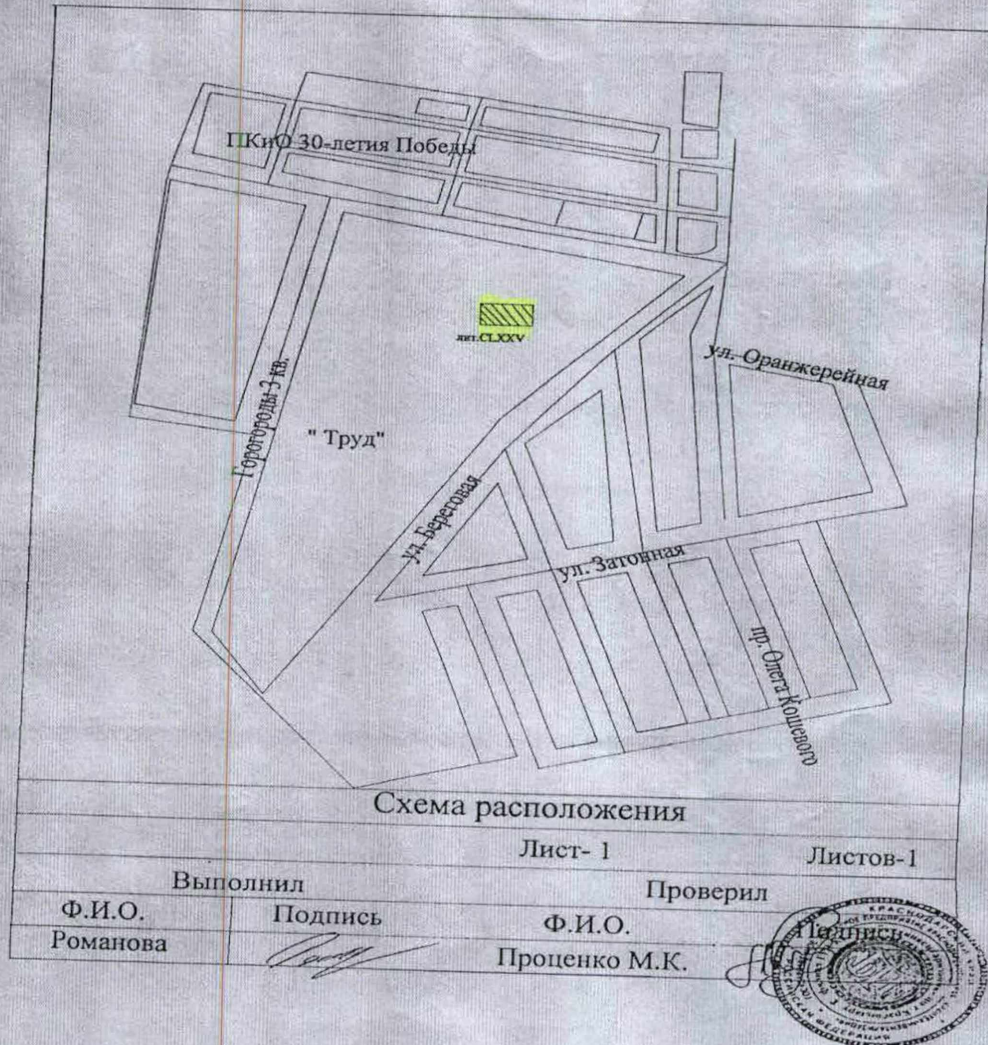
ПКиО 30-летия Победы

лит.CLXXV

ул. Оранжерейная

Горогороды-3 кв.

" Труд"

ул. Береговая

ул. Затонная

пр. Олега Кошевого

Схема расположения

Лист- 1

Листов-1

Выполнил

Проверил

Ф.И.О.

Подпись

Ф.И.О.

Подпись

Романова

Проценко М.К.

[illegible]